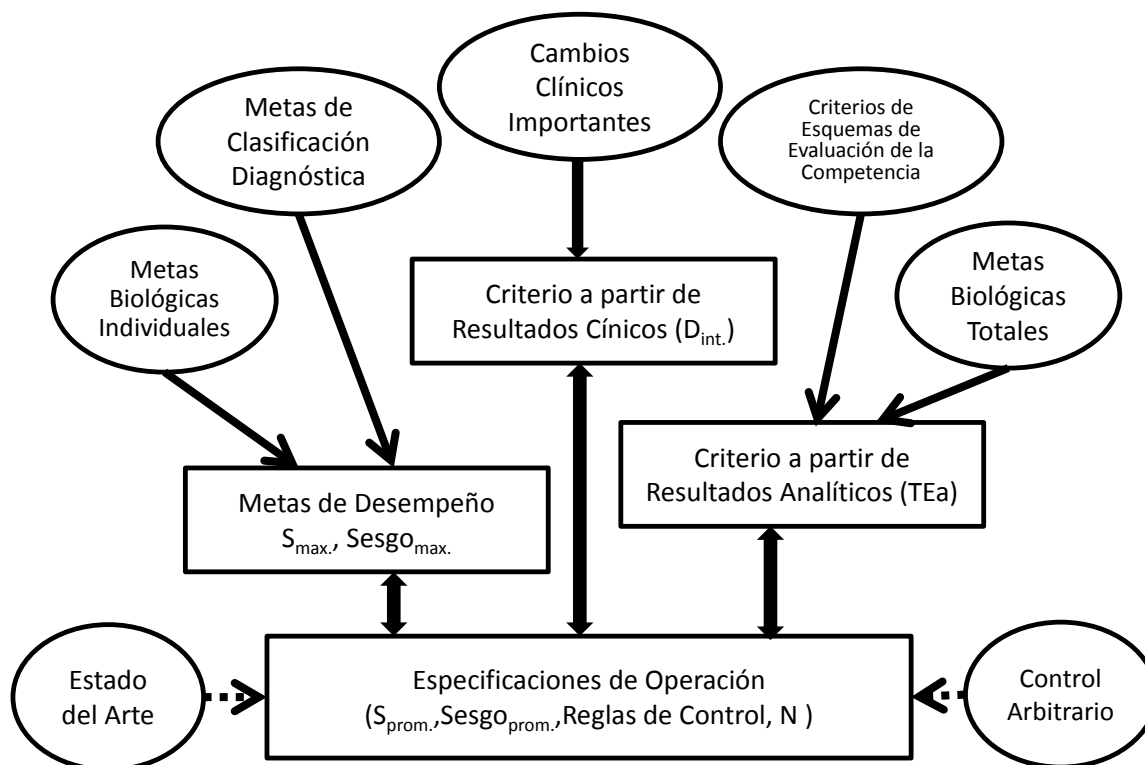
Metas de Clasificación Diagnóstica

Cambios Clínicos Importantes

Criterios de Esquemas de Evaluación de la Competencia

Metas Biológicas Individuales

Criterio a partir de Resultados Cínicos ($D_{int.}$)

Metas Biológicas Totales

Criterio a partir de Resultados Analíticos (TEa)

Metas de Desempeño $S_{max.}$, $Sesgo_{max.}$

Estado del Arte

Especificaciones de Operación ($S_{prom.}$,$Sesgo_{prom.}$,Reglas de Control, N )

Control Arbitrario